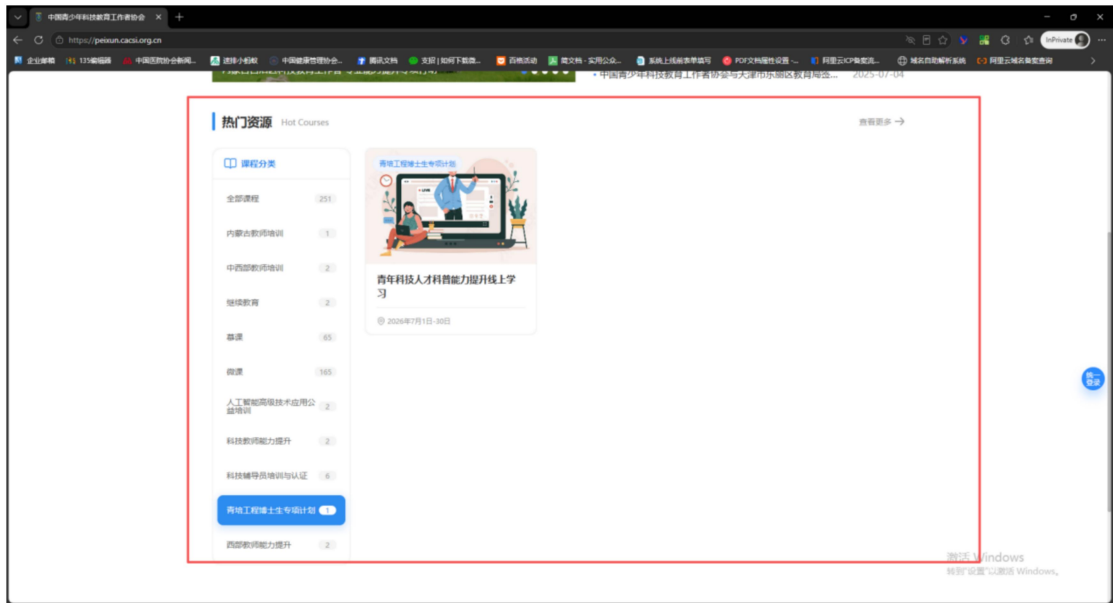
中国青少年科技教育工作者协会

https://peixun.cacsi.org.cn

InPrivate

企业邮箱 135编辑器 中国医院协会新闻... 进择小程序 中国健康管理协会... 腾讯文档 友班 | 如何下载微... 百佬活动 腾文档 - 实用公众... 系统上线前表单填写 PDF文档属性设置 -... 阿里云ICP备案流... 域名自助解析系统 阿里云域名备案查询

• 中国青少年科技教育工作者协会与大津市东丽区教育局签... 2025-07-04

热门资源 Hot Courses

查看更多 →

课程分类

全部课程 251

内蒙古教师培训 1

中西部教师培训 2

继续教育 2

慕课 65

微课 165

人工智能高级技术应用公益培训 2

科技教师能力提升 2

科技辅导员培训与认证 6

青培工程博士生专项计划 1

西部教师能力提升 2

青培工程博士生专项计划

青年科技人才科普能力提升线上学习

2026年7月1日-30日

扫一登录

激活 Windows
转到"设置"以激活 Windows。